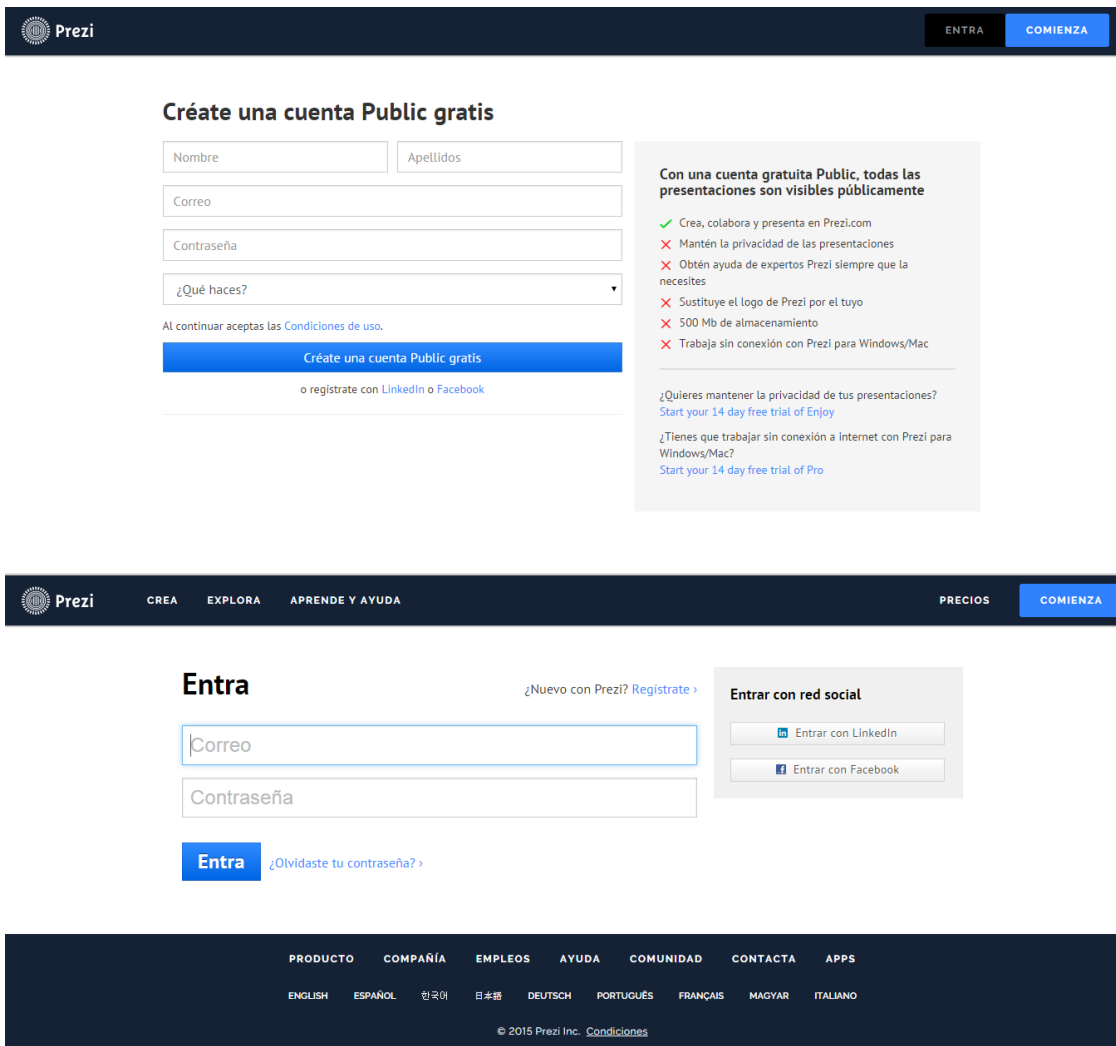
Prezi

ENTRA COMIENZA

Créate una cuenta Public gratis

Nombre

Apellidos

Correo

Contraseña

¿Qué haces?

Al continuar aceptas las Condiciones de uso.

Créate una cuenta Public gratis

o registrate con LinkedIn o Facebook

Con una cuenta gratuita Public, todas las presentaciones son visibles públicamente

Crea, colabora y presenta en Prezi.com

Mantén la privacidad de las presentaciones

Obtén ayuda de expertos Prezi siempre que la necesites

Sustituye el logo de Prezi por el tuyo

500 Mb de almacenamiento

Trabaja sin conexión con Prezi para Windows/Mac

¿Quieres mantener la privacidad de tus presentaciones?
Start your 14 day free trial of Enjoy

¿Tienes que trabajar sin conexión a internet con Prezi para Windows/Mac?
Start your 14 day free trial of Pro

Prezi

CREA EXPLORA APRENDE Y AYUDA

PRECIOS COMIENZA

Entra

¿Nuevo con Prezi? Regístrate ›

Correo

Contraseña

Entra

¿Olvidaste tu contraseña? ›

Entrar con red social

Entrar con LinkedIn

Entrar con Facebook

PRODUCTO COMPAÑÍA EMPLEOS AYUDA COMUNIDAD CONTACTA APPS

ENGLISH ESPAÑOL 한국어 日本語 DEUTSCH PORTUGUÊS FRANÇAIS MAGYAR ITALIANO

© 2015 Prezi Inc. Condiciones